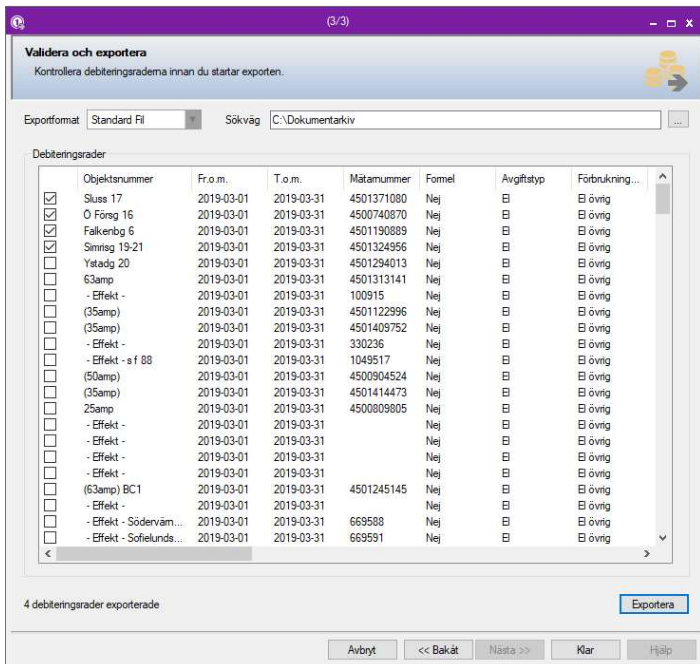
(3/3)

Validera och exportera
Kontrollera debiteringsraderna innan du startar exporten.

Exportformat Standard Fil Sökväg C:\Dokumentarkiv ...

Debiteringsrader

| | Objektsnummer | Fr.o.m. | T.o.m. | Mätarnummer | Formel | Avgiftstyp | Förbrukning... |
|---|---|---|---|---|---|---|---|
| ☑ | Sluss 17 | 2019-03-01 | 2019-03-31 | 4501371080 | Nej | El | El övrig |
| ☑ | Ö Försg 16 | 2019-03-01 | 2019-03-31 | 4500740870 | Nej | El | El övrig |
| ☑ | Falkenbg 6 | 2019-03-01 | 2019-03-31 | 4501190889 | Nej | El | El övrig |
| ☑ | Simrisg 19-21 | 2019-03-01 | 2019-03-31 | 4501324956 | Nej | El | El övrig |
| ☐ | Ystadg 20 | 2019-03-01 | 2019-03-31 | 4501294013 | Nej | El | El övrig |
| ☐ | 63amp | 2019-03-01 | 2019-03-31 | 4501313141 | Nej | El | El övrig |
| ☐ | - Effekt - | 2019-03-01 | 2019-03-31 | 100915 | Nej | El | El övrig |
| ☐ | (35amp) | 2019-03-01 | 2019-03-31 | 4501122996 | Nej | El | El övrig |
| ☐ | (35amp) | 2019-03-01 | 2019-03-31 | 4501409752 | Nej | El | El övrig |
| ☐ | - Effekt - | 2019-03-01 | 2019-03-31 | 330236 | Nej | El | El övrig |
| ☐ | - Effekt - s f 88 | 2019-03-01 | 2019-03-31 | 1049517 | Nej | El | El övrig |
| ☐ | (50amp) | 2019-03-01 | 2019-03-31 | 4500904524 | Nej | El | El övrig |
| ☐ | (35amp) | 2019-03-01 | 2019-03-31 | 4501414473 | Nej | El | El övrig |
| ☐ | 25amp | 2019-03-01 | 2019-03-31 | 4500809805 | Nej | El | El övrig |
| ☐ | - Effekt - | 2019-03-01 | 2019-03-31 | | Nej | El | El övrig |
| ☐ | - Effekt - | 2019-03-01 | 2019-03-31 | | Nej | El | El övrig |
| ☐ | - Effekt - | 2019-03-01 | 2019-03-31 | | Nej | El | El övrig |
| ☐ | - Effekt - | 2019-03-01 | 2019-03-31 | | Nej | El | El övrig |
| ☐ | (63amp) BC1 | 2019-03-01 | 2019-03-31 | 4501245145 | Nej | El | El övrig |
| ☐ | - Effekt - | 2019-03-01 | 2019-03-31 | | Nej | El | El övrig |
| ☐ | - Effekt - Södervärn... | 2019-03-01 | 2019-03-31 | 669588 | Nej | El | El övrig |
| ☐ | - Effekt - Sofielunds... | 2019-03-01 | 2019-03-31 | 669591 | Nej | El | El övrig |

4 debiteringsrader exporterade

Exportera

Avbryt << Bakåt Nästa >> Klar Hjälp